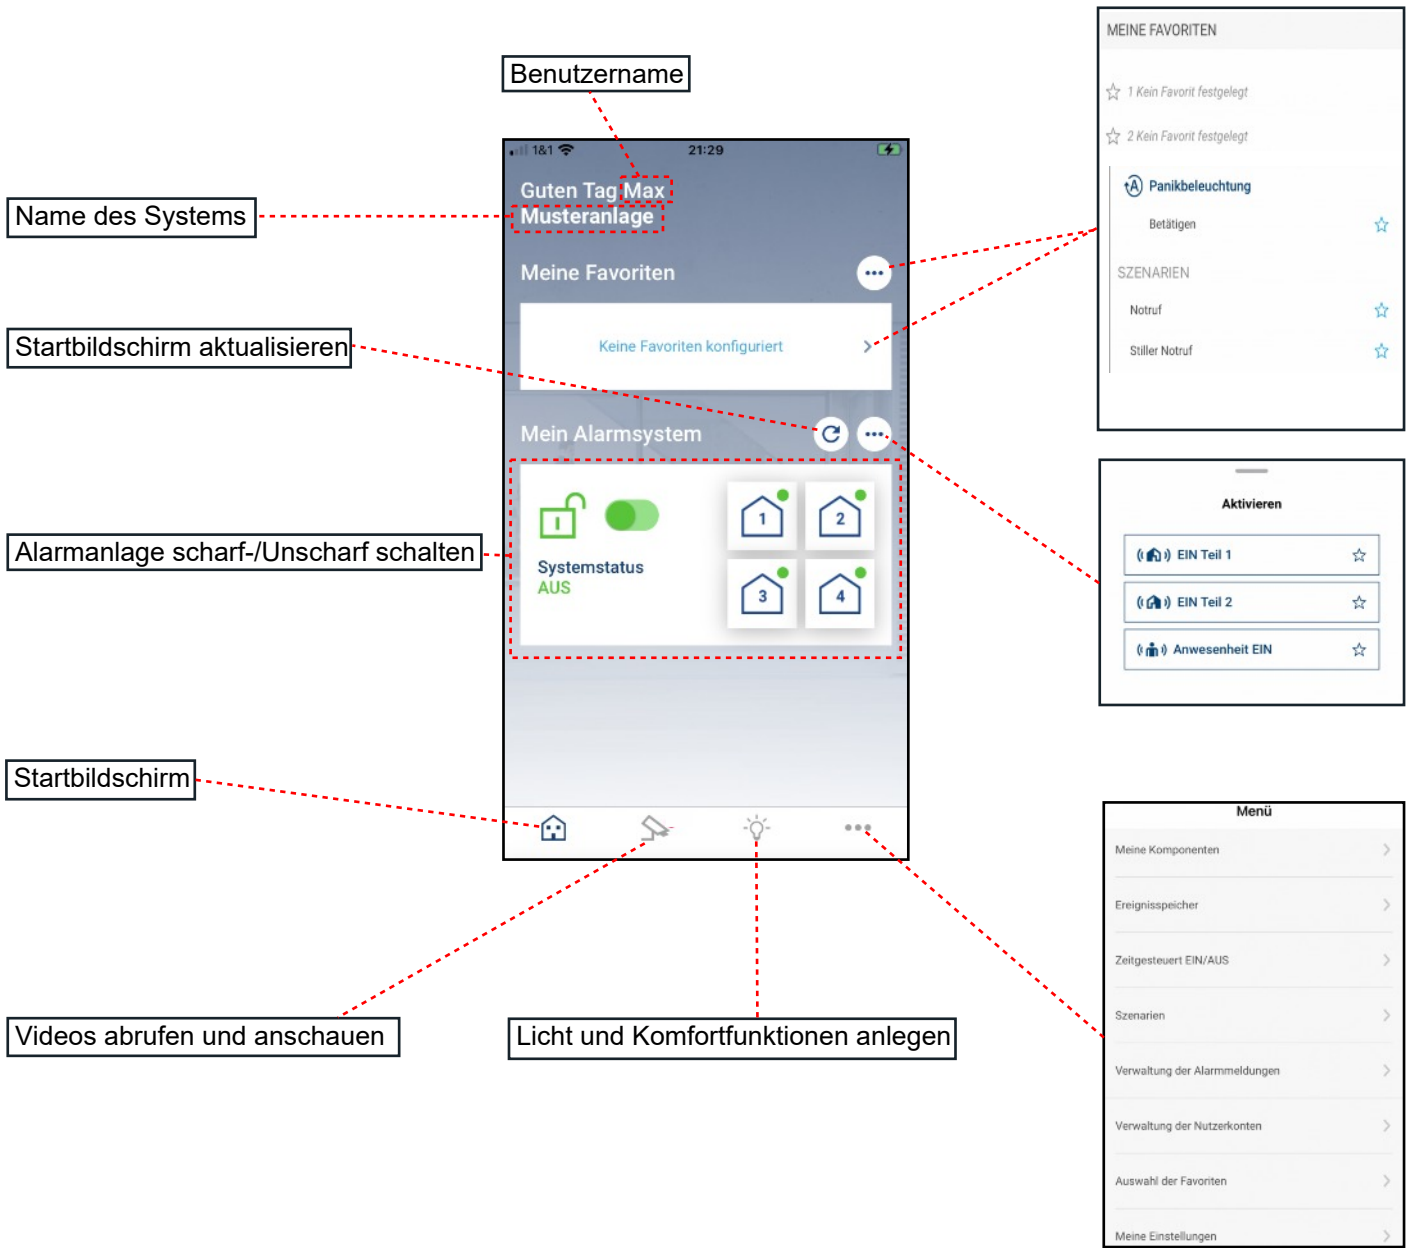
Benutzername

1&1 21:29

Guten Tag Max
Musteranlage

Name des Systems

Meine Favoriten

Keine Favoriten konfiguriert

Startbildschirm aktualisieren

Mein Alarmsystem

Alarmanlage scharf-/Unscharf schalten

Systemstatus
AUS

1
2
3
4

Startbildschirm

Videos abrufen und anschauen

Licht und Komfortfunktionen anlegen

MEINE FAVORITEN

1 Kein Favorit festgelegt

2 Kein Favorit festgelegt

Panikbeleuchtung

Betätigen

SZENARIEN

Notruf

Stiller Notruf

Aktivieren

EIN Teil 1

EIN Teil 2

Anwesenheit EIN

Menü

Meine Komponenten

Ereignisspeicher

Zeitgesteuert EIN/AUS

Szenarien

Verwaltung der Alarmmeldungen

Verwaltung der Nutzerkonten

Auswahl der Favoriten

Meine Einstellungen